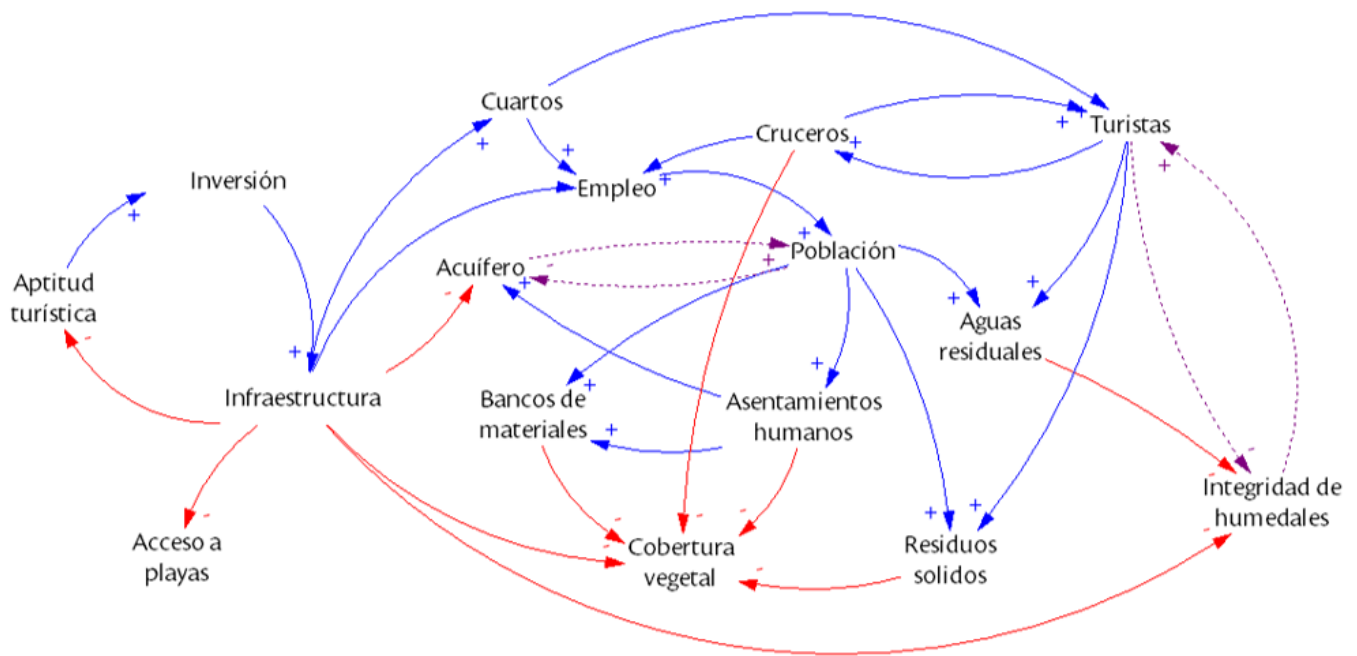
Cuartos

Cruceros

Turistas

Inversión

Empleo

Aptitud turística

Acuífero

Población

Aguas residuales

Infraestructura

Bancos de materiales

Asentamientos humanos

Integridad de humedales

Acceso a playas

Cobertura vegetal

Residuos solidos

+ + + + + + + + + + + + + + + + +

- - - - - - - - - - -